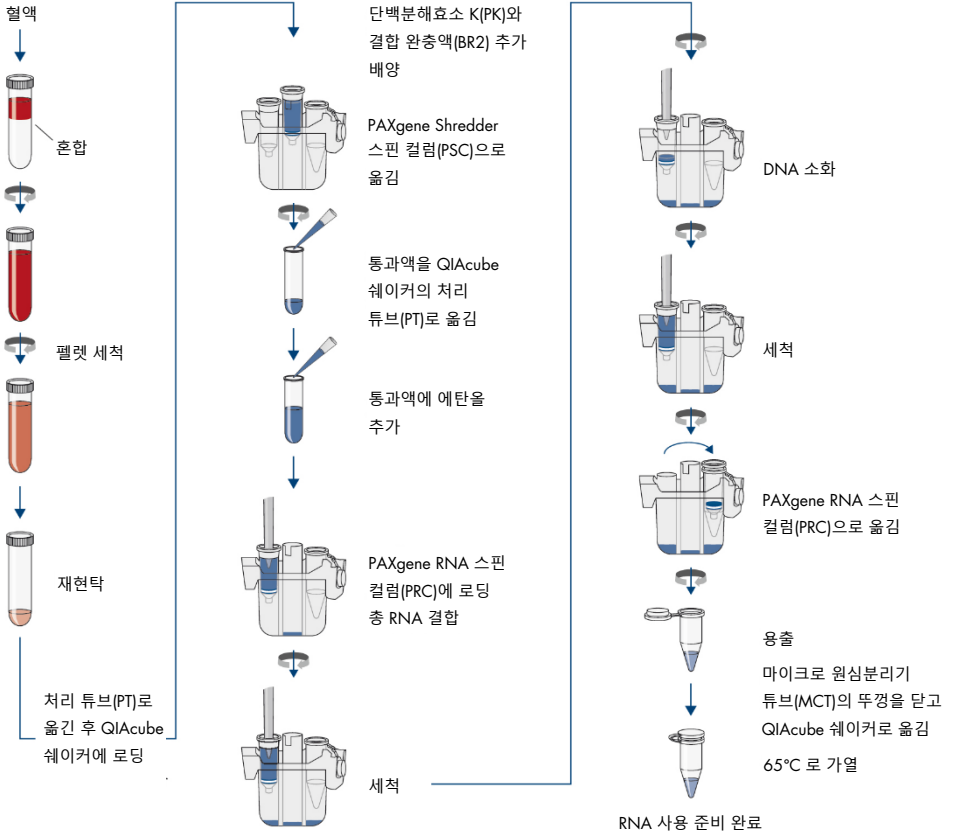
혈액

혼합

펠렛 세척

재현탁

처리 튜브(PT)로 옮긴 후 QIAcube 쉐이커에 로딩

단백분해효소 K(PK)와 결합 완충액(BR2) 추가 배양

PAXgene Shredder 스핀 컬럼(PSC)으로 옮김

통과액을 QIAcube 쉐이커의 처리 튜브(PT)로 옮김

통과액에 에탄올 추가

PAXgene RNA 스핀 컬럼(PRC)에 로딩 총 RNA 결합

세척

DNA 소화

세척

PAXgene RNA 스핀 컬럼(PRC)으로 옮김

용출

마이크로 원심분리기 튜브(MCT)의 뚜껑을 닫고 QIAcube 쉐이커로 옮김

65°C 로 가열

RNA 사용 준비 완료